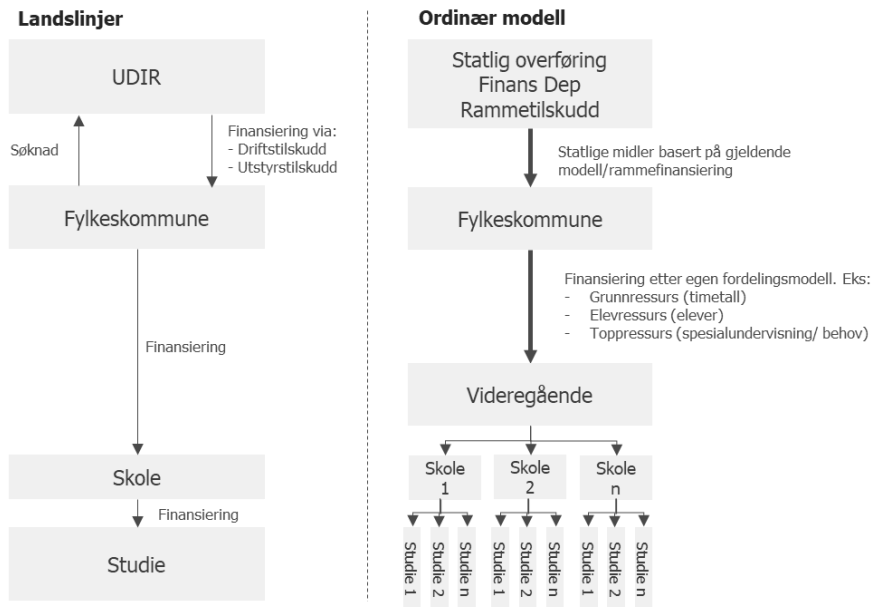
Landslinjer

UDIR

Søknad

Finansiering via:
- Driftstilskudd
- Utstyrstilskudd

Fylkeskommune

Finansiering

Skole

Finansiering

Studie

Ordinær modell

Statlig overføring
Finans Dep
Rammetilskudd

Statlige midler basert på gjeldende modell/rammefinansiering

Fylkeskommune

Finansiering etter egen fordelingsmodell. Eks:
- Grunnressurs (timetall)
- Elevressurs (elever)
- Toppressurs (spesialundervisning/ behov)

Videregående

Skole 1

Skole 2

Skole n

Studie 1

Studie 2

Studie n

Studie 1

Studie 2

Studie n

Studie 1

Studie 2

Studie n